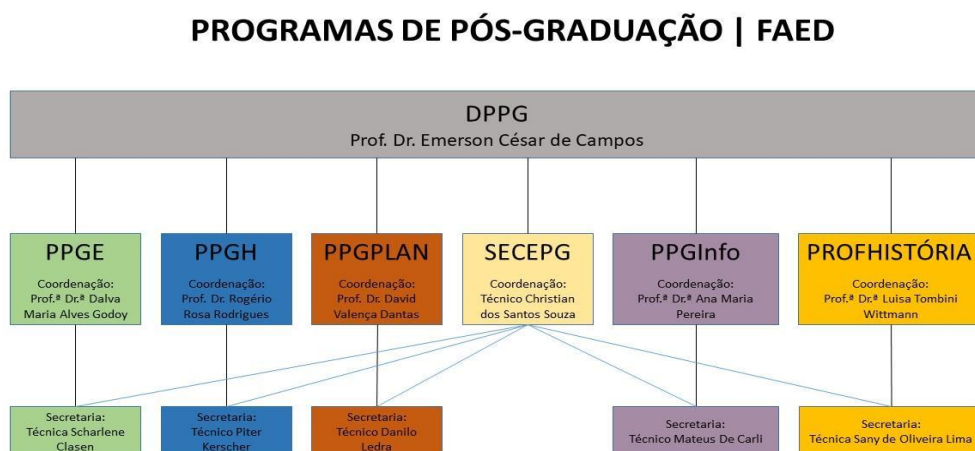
PROGRAMAS DE PÓS-GRADUAÇÃO | FAED

DPPG
Prof. Dr. Emerson César de Campos

PPGE
Coordenação:
Prof.ª Dr.ª Dalva Maria Alves Godoy

PPGH
Coordenação:
Prof. Dr. Rogério Rosa Rodrigues

PPGPLAN
Coordenação:
Prof. Dr. David Valença Dantas

SECEPG
Coordenação:
Técnico Christian dos Santos Souza

PPGInfo
Coordenação:
Prof.ª Dr.ª Ana Maria Pereira

PROFHISTÓRIA
Coordenação:
Prof.ª Dr.ª Luisa Tombini Wittmann

Secretaria:
Técnica Scharlene Clasen

Secretaria:
Técnico Piter Kerscher

Secretaria:
Técnico Danilo Ledra

Secretaria:
Técnico Mateus De Carli

Secretaria:
Técnica Sany de Oliveira Lima